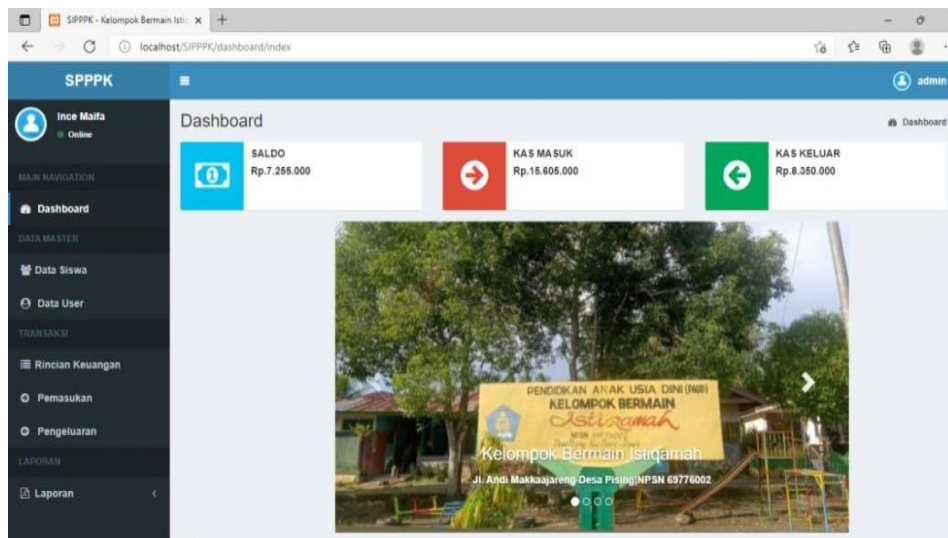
SIPPPK - Kelompok Bermain Isti ×

localhost/SIPPPK/dashboard/index

SPPPK

admin

Ince Maifa
Online

MAIN NAVIGATION

Dashboard

DATA MASTER

Data Siswa

Data User

TRANSAKSI

Rincian Keuangan

Pemasukan

Pengeluaran

LAPORAN

Laporan

Dashboard

Dashboard

SALDO
Rp.7.255.000

KAS MASUK
Rp.15.605.000

KAS KELUAR
Rp.8.350.000

PENDIDIKAN ANAK USIA DINI (PAUD)
KELOMPOK BERMAIN
Istiqamah
NPSN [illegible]

Kelompok Bermain Istiqamah

Jl. Andi Makkaajareng Desa Pising|NPSN 69776002